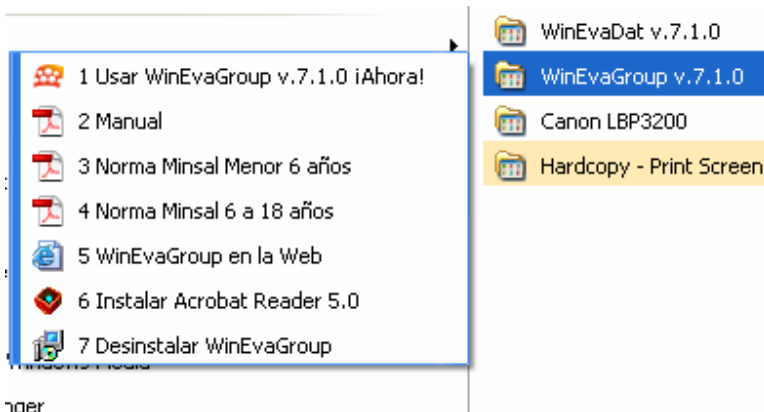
1 Usar WinEvaGroup v.7.1.0 ¡Ahora!
2 Manual
3 Norma Minsal Menor 6 años
4 Norma Minsal 6 a 18 años
5 WinEvaGroup en la Web
6 Instalar Acrobat Reader 5.0
7 Desinstalar WinEvaGroup

WinEvaDat v.7.1.0
WinEvaGroup v.7.1.0
Canon LBP3200
Hardcopy - Print Screen

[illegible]
nger